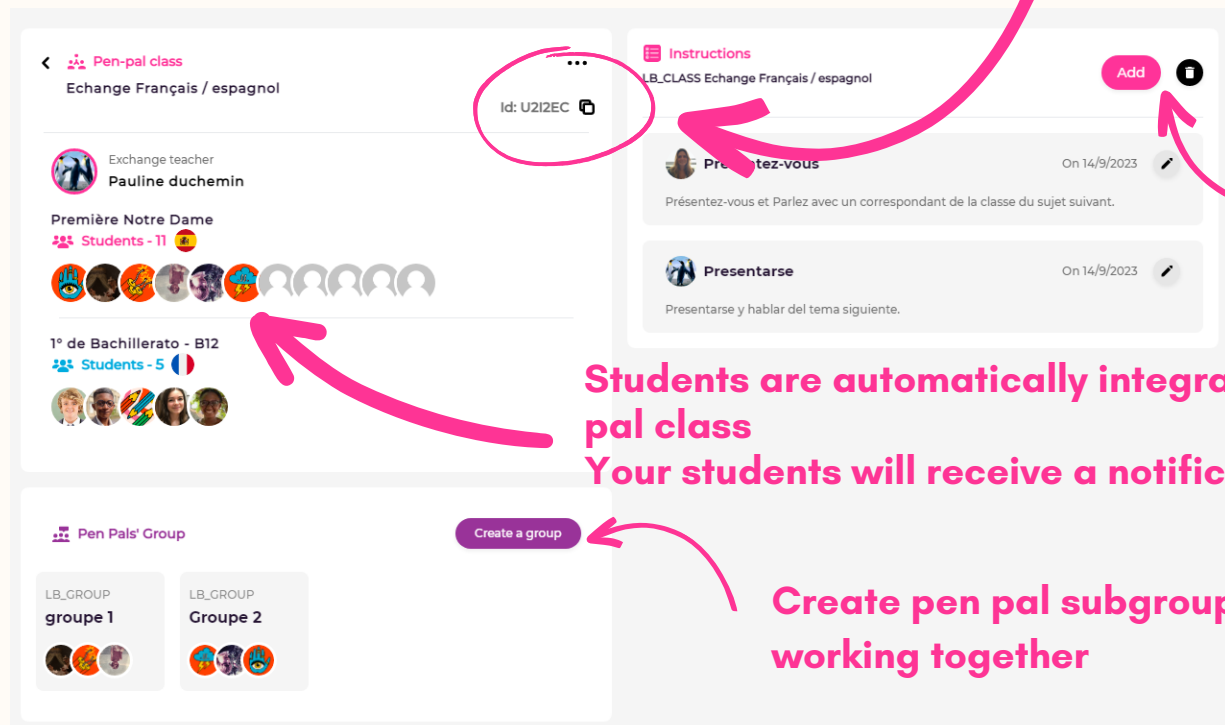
Pen-pal class
Echange Français / espagnol

Id: U2I2EC

Exchange teacher
Pauline duchemin

Première Notre Dame
Students - 11

1º de Bachillerato - B12
Students - 5

Pen Pals' Group
Create a group

LB_GROUP
groupe 1

LB_GROUP
Groupe 2

Instructions
LB_CLASS Echange Français / espagnol
Add

Présentez-vous
On 14/9/2023
Présentez-vous et Parlez avec un correspondant de la classe du sujet suivant.

Presentarse
On 14/9/2023
Presentarse y hablar del tema siguiente.

Students are automatically integra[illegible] pal class
Your students will receive a notific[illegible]

Create pen pal subgroup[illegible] working together